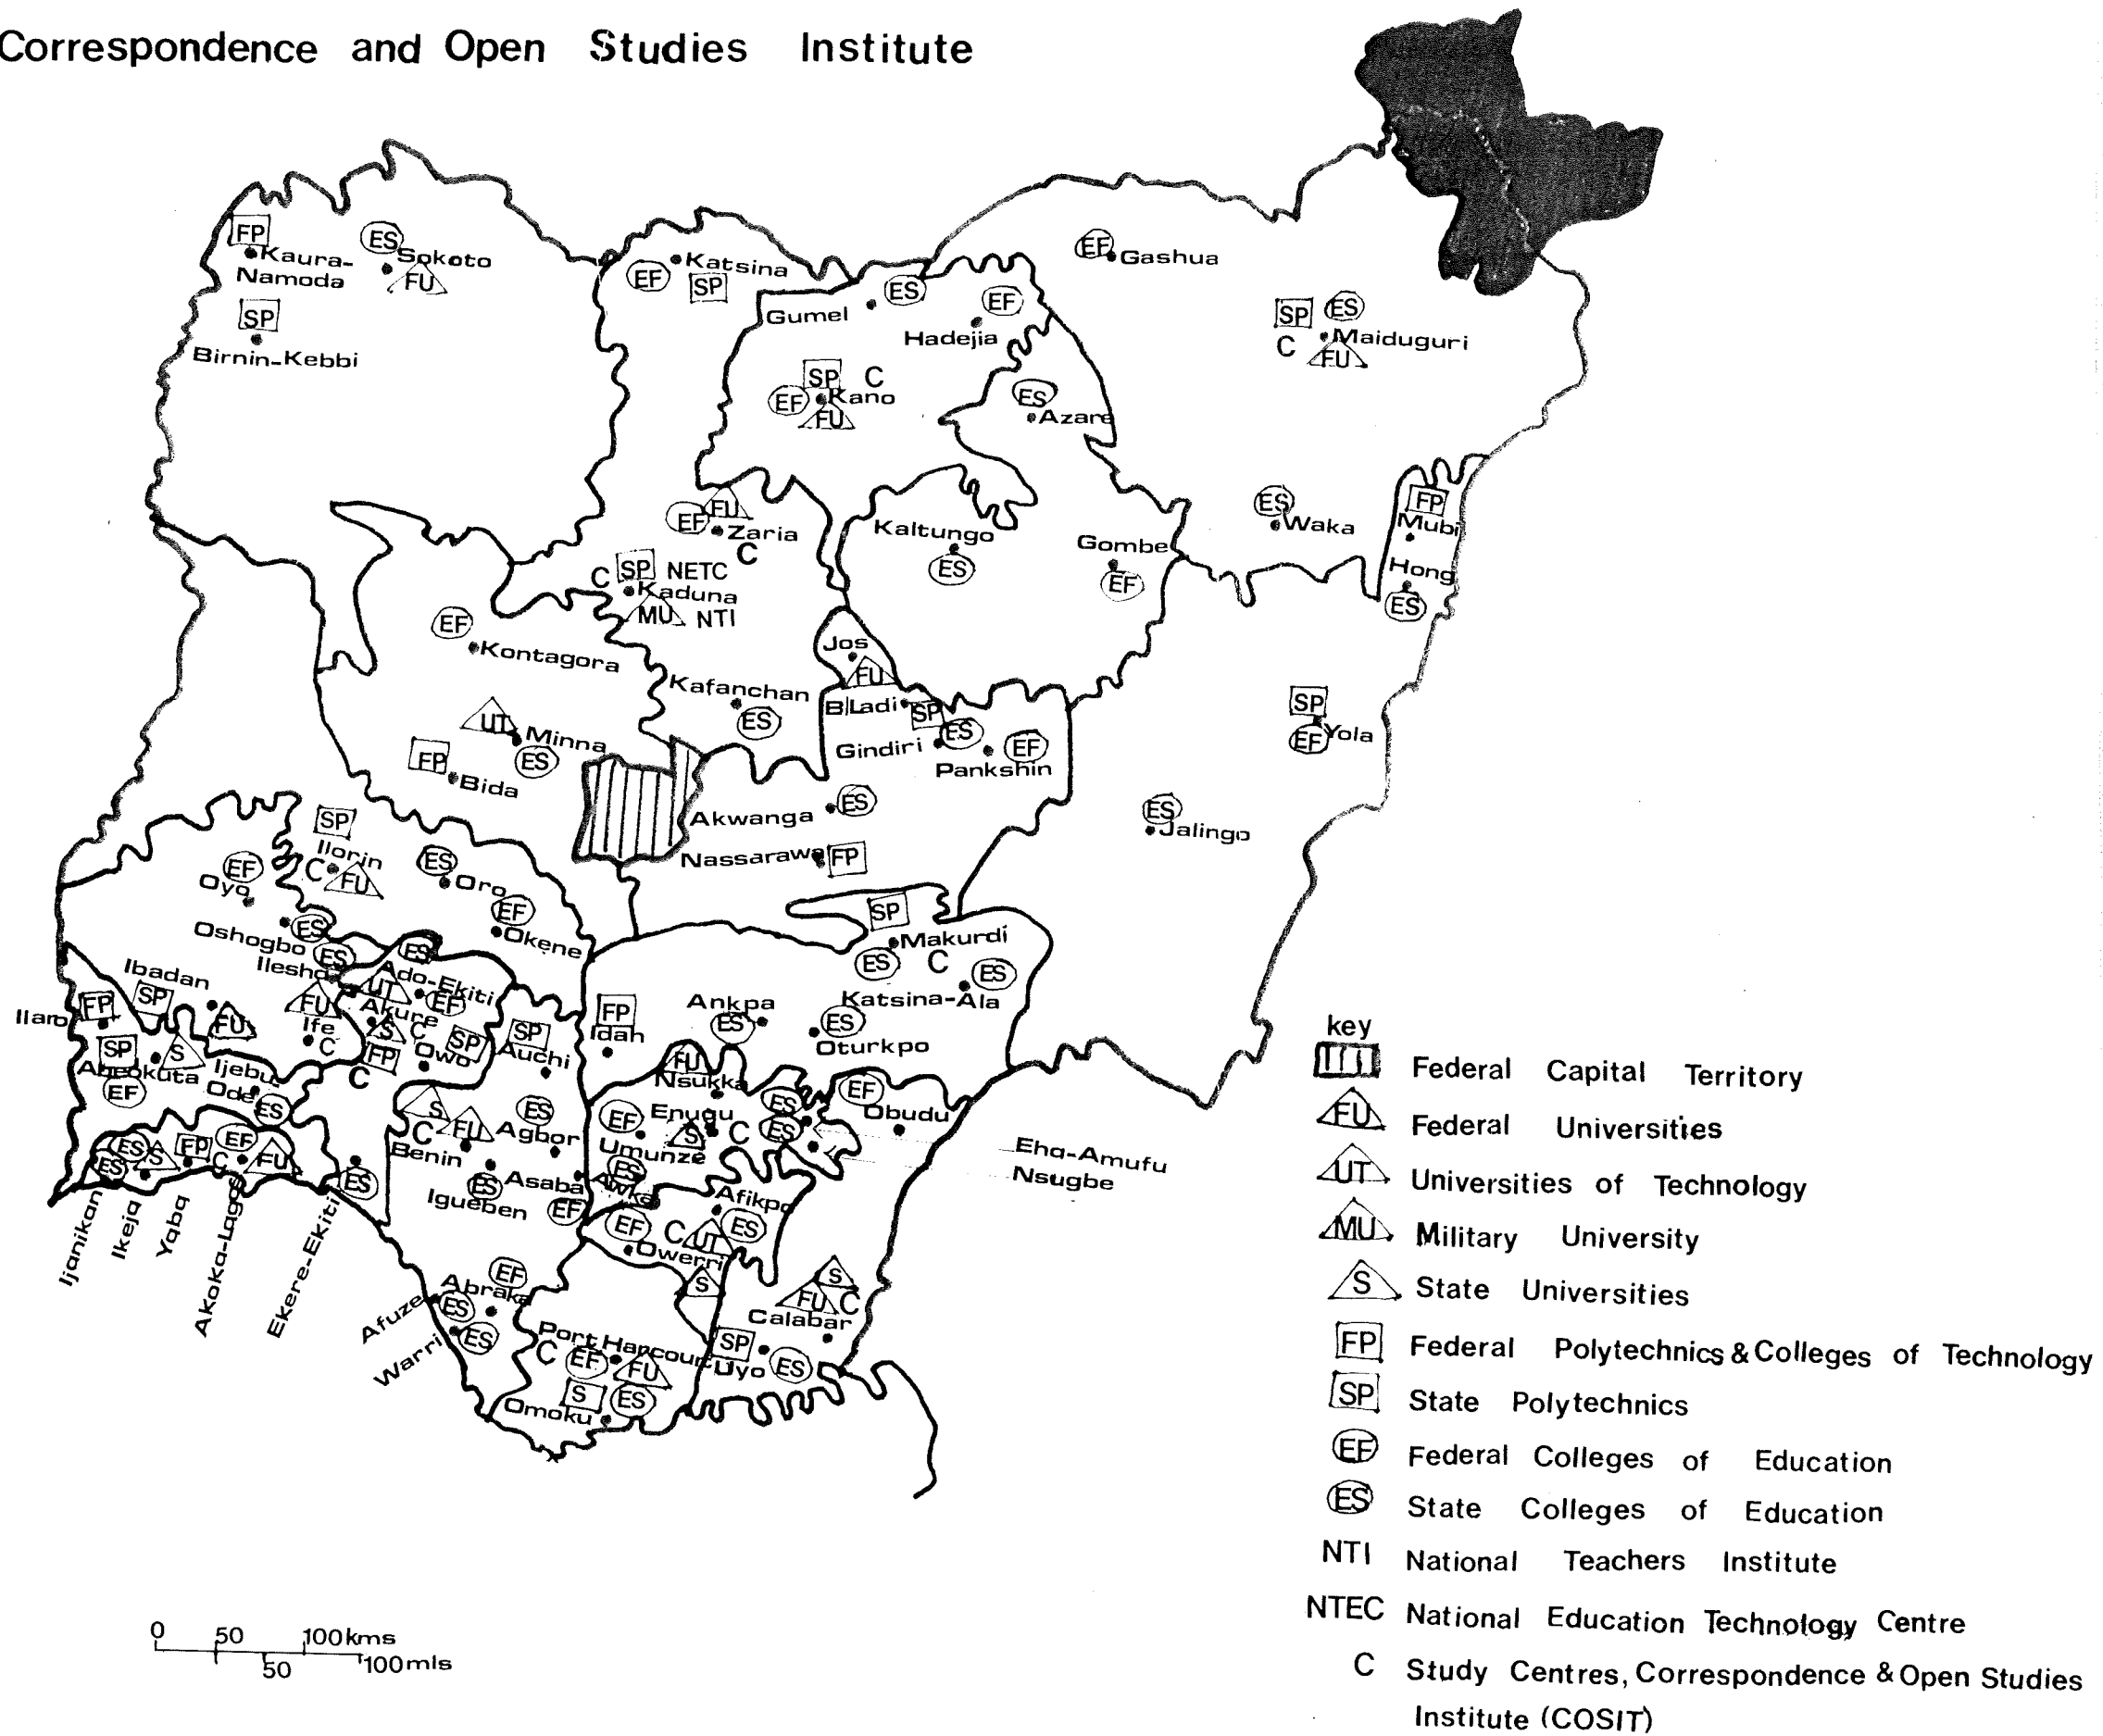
Correspondence and Open Studies Institute

FP Kaura-Namoda
ES Sokoto FU
SP Birnin-Kebbi
EF Katsina SP
Gumel ES
EF Hadejia
EF Gashua
SP ES C Maiduguri FU
SP C EF Kano FU
ES Azare
FU EF Zaria C
C SP NETC Kaduna MU NTI
Kaltungo ES
Gombe EF
ES Waka
FP Mubi
Hong ES
EF Kontagora
Kafanchan ES
Jos FU
B/Ladi SP
Gindiri ES
EF Pankshin
SP EF Yola
UT Minna ES
FP Bida
Akwanga ES
ES Jalingo
Nassarawa FP
SP Ilorin C FU
EF Oyo
ES Oro
EF Okene
Oshogbo ES
Ilesha ES
Ibadan
Ado-Ekiti EF UT
SP Makurdi
ES C ES
Katsina-Ala
FP Idah
Ankpa ES
ES Oturkpo
Ilaro FP SP FU FU
Ife C Akure S C
SP S Abeokuta EF
Ijebu Ode ES
FP Owo SP
SP Auchi
C
FU Nsukka
EF Obudu
EF Enugu S C ES
ES
S C FU Agbor ES
Benin
Umunze ES
Awka
Asaba
ES Igueben
EF
Eha-Amufu Nsugbe
ES ES FP EF C FU
ES S ES
Ijanikan Ikeja Yaba Akoka-Lagos Ekere-Ekiti
Afikpo
EF C UT ES Owerri S
EF Abraka
Afuze ES
Warri ES
S FU C Calabar
Port Harcourt C EF FU
SP Uyo ES
S Omoku ES

key
Federal Capital Territory
FU Federal Universities
UT Universities of Technology
MU Military University
S State Universities
FP Federal Polytechnics & Colleges of Technology
SP State Polytechnics
EF Federal Colleges of Education
ES State Colleges of Education
NTI National Teachers Institute
NTEC National Education Technology Centre
C Study Centres, Correspondence & Open Studies Institute (COSIT)

0 50 100kms
50 100mls